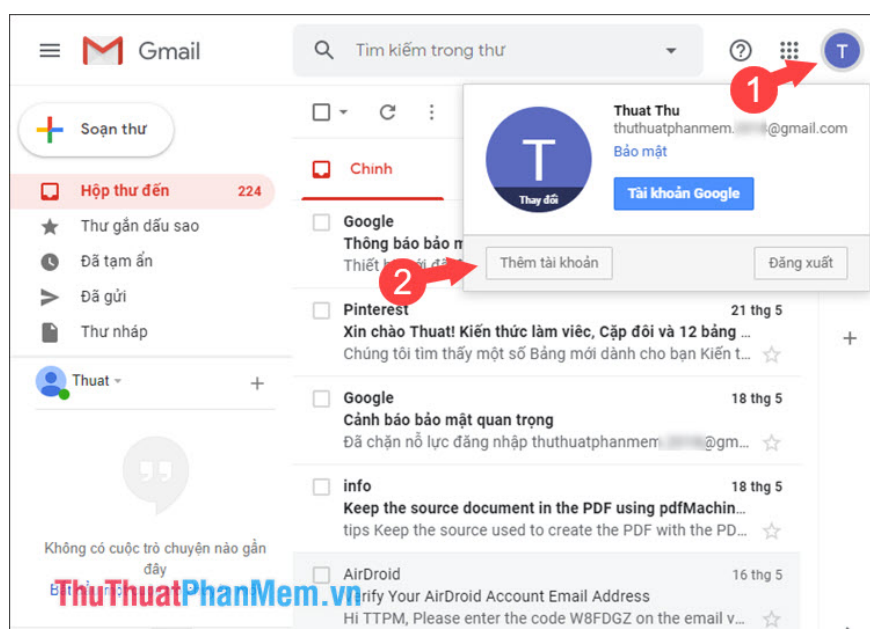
Gmail

Tìm kiếm trong thư

T

1

Soạn thư

Hộp thư đến 224

Thư gắn dấu sao

Đã tạm ẩn

Đã gửi

Thư nháp

Thuat

Không có cuộc trò chuyện nào gần đây

B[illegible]

Chính

T

Thay đổi

Thuat Thu

thuthuatphanmem.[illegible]@gmail.com

Bảo mật

Tài khoản Google

2

Thêm tài khoản

Đăng xuất

Google
Thông báo bảo m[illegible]
Thiết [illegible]

Pinterest 21 thg 5
Xin chào Thuat! Kiến thức làm việc, Cặp đôi và 12 bảng ...
Chúng tôi tìm thấy một số Bảng mới dành cho bạn Kiến t...

Google 18 thg 5
Cảnh báo bảo mật quan trọng
Đã chặn nỗ lực đăng nhập thuthuatphanmem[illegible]@gm...

info 18 thg 5
Keep the source document in the PDF using pdfMachin...
tips Keep the source used to create the PDF with the PD...

AirDroid 16 thg 5
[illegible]rify Your AirDroid Account Email Address
Hi TTPM, Please enter the code W8FDGZ on the email v...

ThuThuatPhanMem.vn